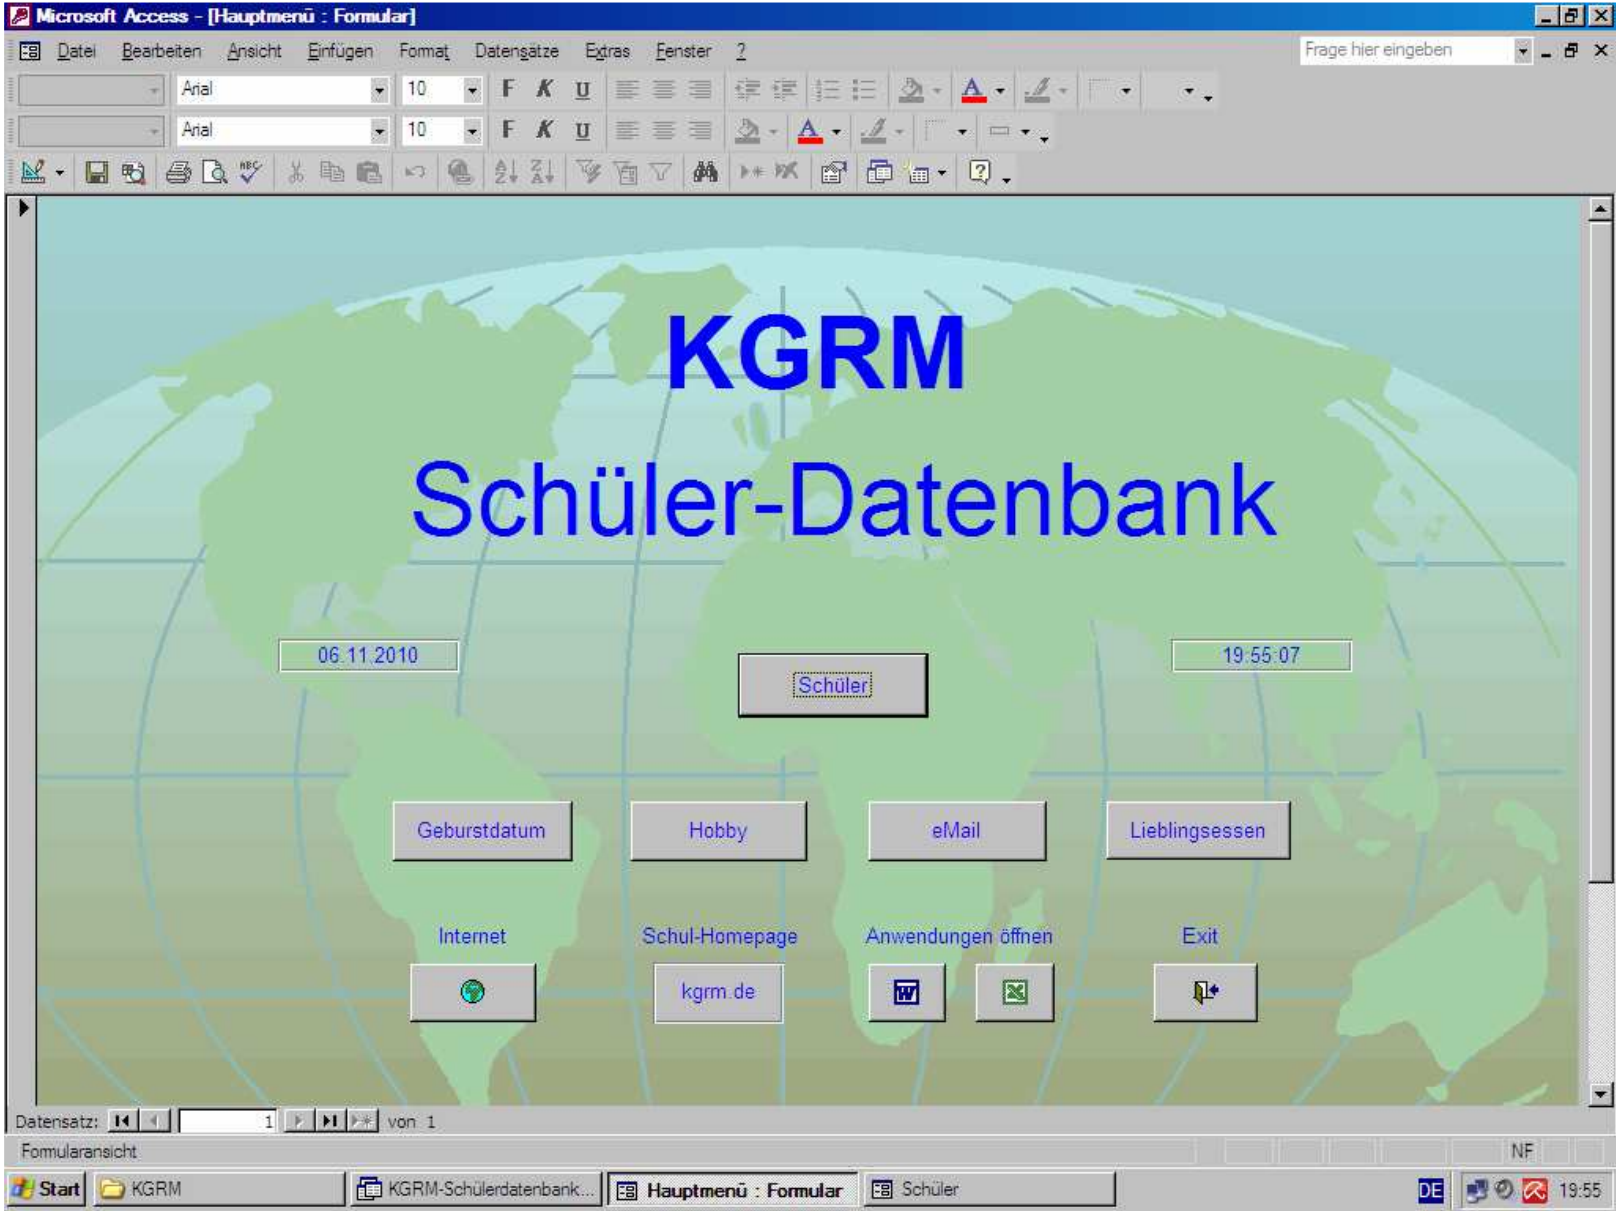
Microsoft Access - [Hauptmenü : Formular]

Datei Bearbeiten Ansicht Einfügen Format Datensätze Extras Fenster ?

Frage hier eingeben

Arial 10 F K U

Arial 10 F K U

KGRM

Schüler-Datenbank

06.11.2010

Schüler

19:55:07

Geburstdatum

Hobby

eMail

Lieblingsessen

Internet

Schul-Homepage

Anwendungen öffnen

Exit

kgrm.de

Datensatz: 1 von 1

Formularansicht

NF

Start KGRM KGRM-Schülerdatenbank... Hauptmenü : Formular Schüler

DE 19:55